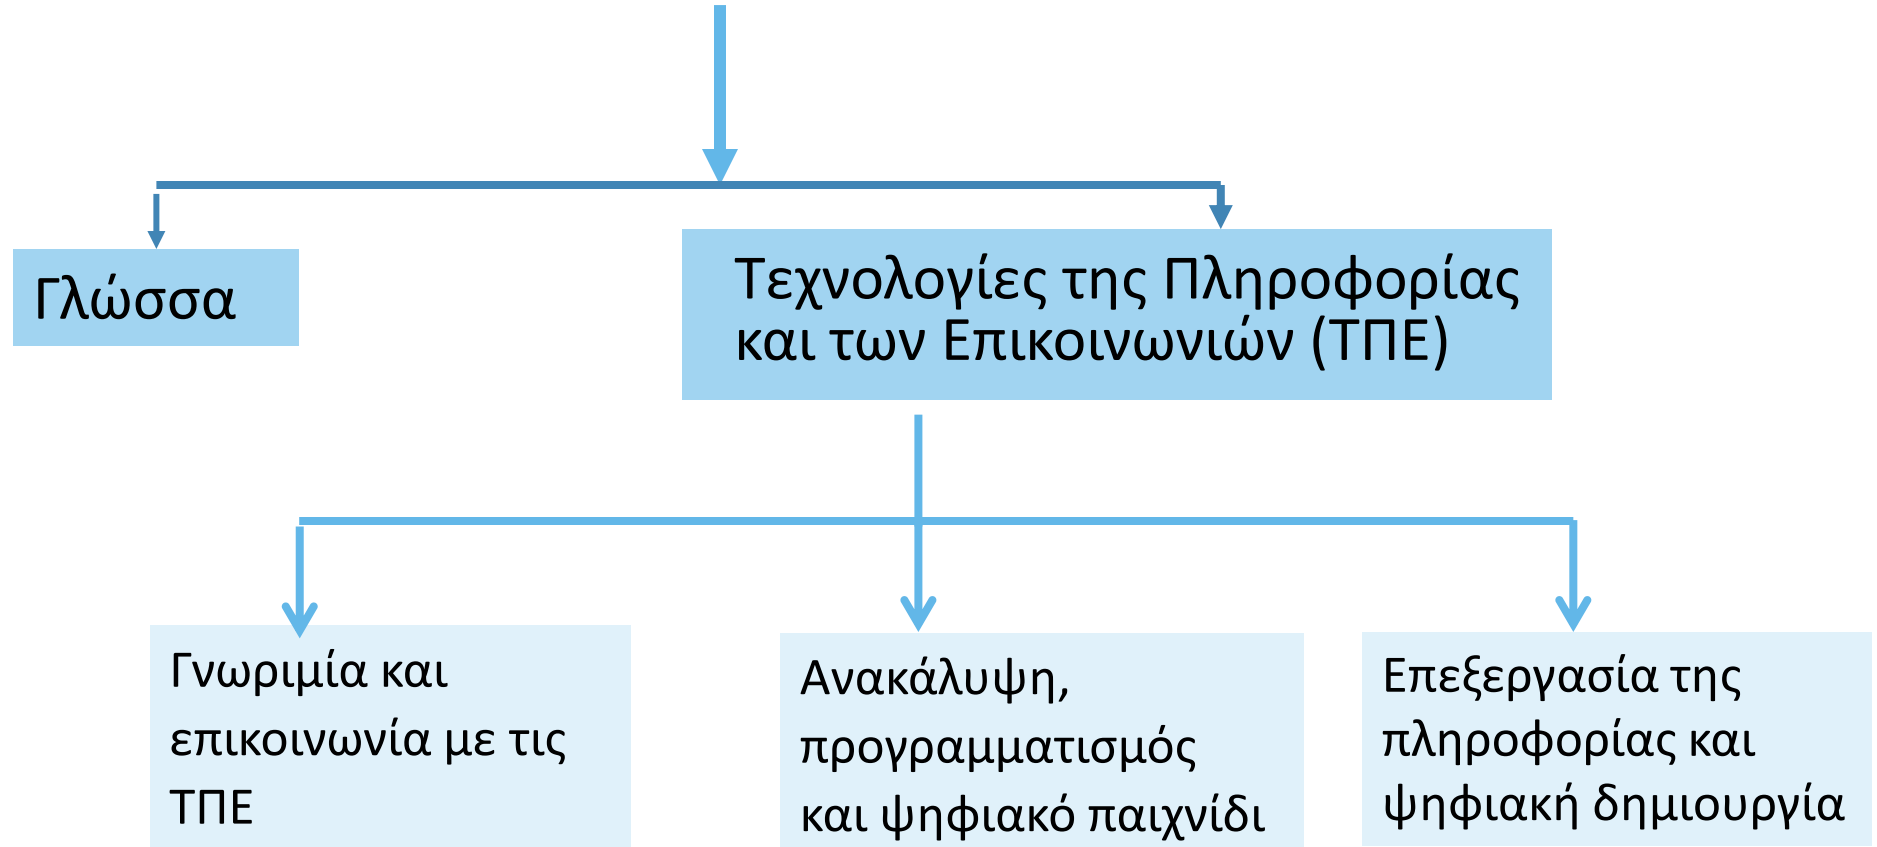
Γλώσσα

Τεχνολογίες της Πληροφορίας και των Επικοινωνιών (ΤΠΕ)

Γνωριμία και επικοινωνία με τις ΤΠΕ

Ανακάλυψη, προγραμματισμός και ψηφιακό παιχνίδι

Επεξεργασία της πληροφορίας και ψηφιακή δημιουργία